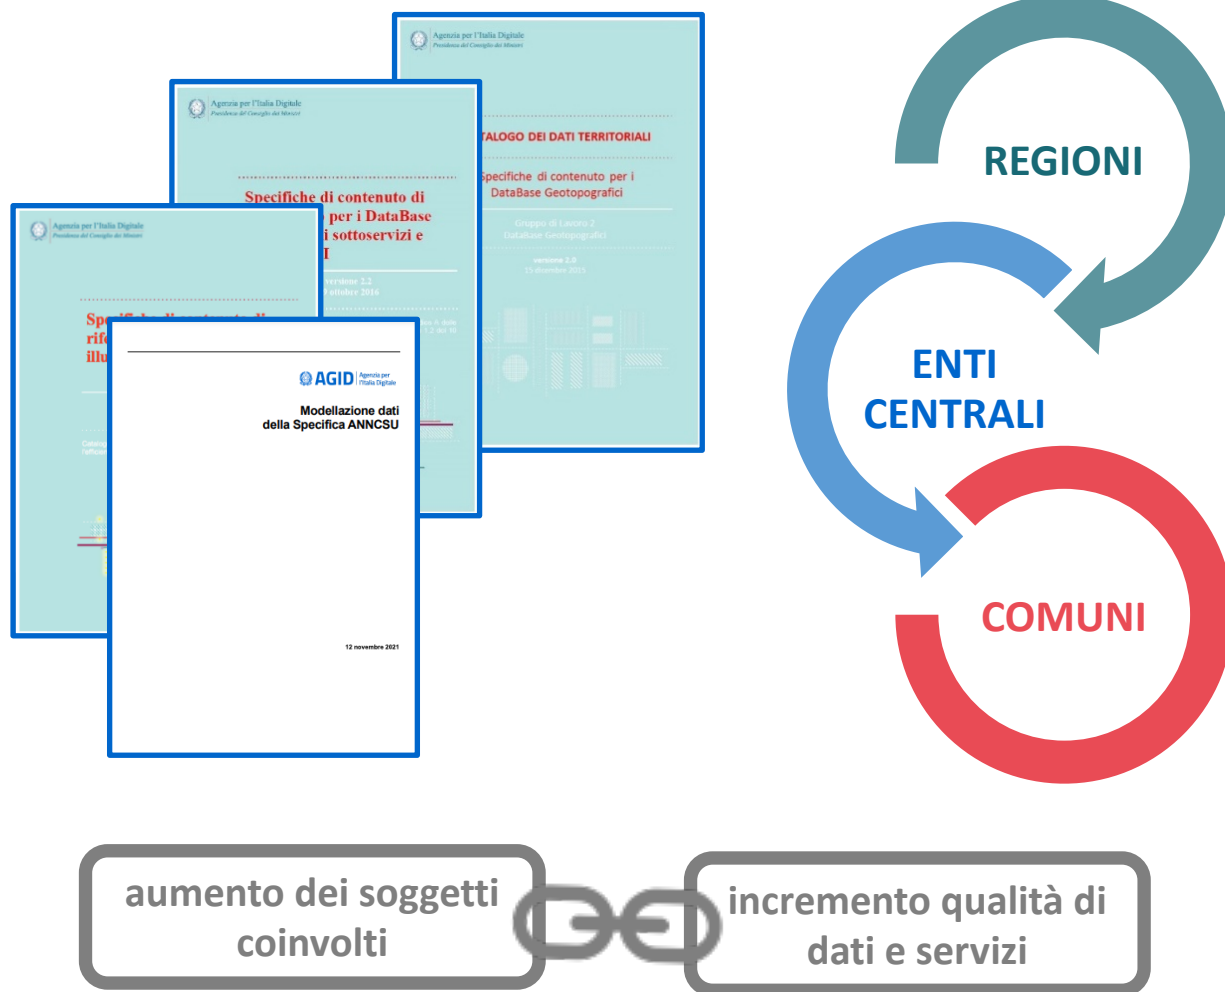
Agenzia per l'Italia Digitale
Presidenza del Consiglio dei Ministri

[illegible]TALOGO DEI DATI TERRITORIALI

Specifiche di contenuto per i DataBase Geotopografici

Gruppo di Lavoro 2
DataBase Geotopografici

versione 2.0
15 dicembre 2015

Agenzia per l'Italia Digitale
Presidenza del Consiglio dei Ministri

Specifiche di contenuto di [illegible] per i DataBase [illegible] i sottoservizi e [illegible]I

versione 2.2
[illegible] ottobre 2016

Agenzia per l'Italia Digitale
Presidenza del Consiglio dei Ministri

Spe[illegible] rife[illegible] illu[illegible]

AGID Agenzia per l'Italia Digitale

Modellazione dati della Specifica ANNCSU

12 novembre 2021

REGIONI

ENTI CENTRALI

COMUNI

aumento dei soggetti coinvolti

incremento qualità di dati e servizi